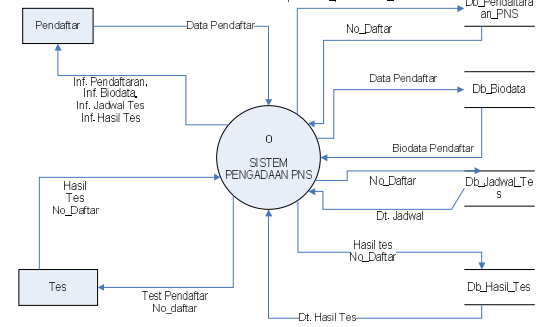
Pendaftar

Data Pendaftar

Db_Pendaftaran_PNS

No_Daftar

Inf. Pendaftaran, Inf. Biodata, Inf. Jadwal Tes Inf. Hasil Tes

Data Pendaftar

Db_Biodata

0

SISTEM PENGADAAN PNS

Biodata Pendaftar

Hasil Tes No_Daftar

No_Daftar

Db_Jadwal_Tes

Dt. Jadwal

Hasil tes No_Daftar

Tes

Test Pendaftar No_daftar

Db_Hasil_Tes

Dt. Hasil Tes